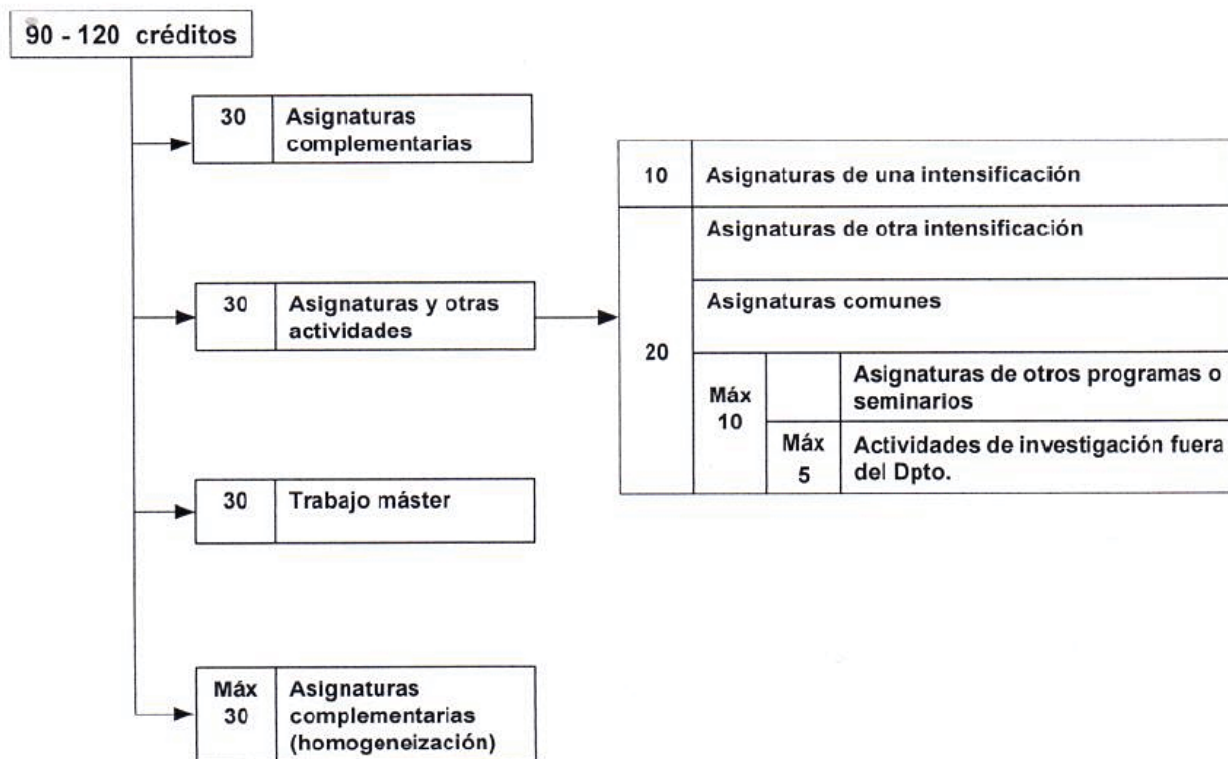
90 - 120 créditos

30 Asignaturas complementarias

30 Asignaturas y otras actividades

30 Trabajo máster

Máx 30 Asignaturas complementarias (homogeneización)

| 10 | Asignaturas de una intensificación | |
|---|---|---|
| 20 | Asignaturas de otra intensificación | |
| | Asignaturas comunes | |
| | Máx 10 | | Asignaturas de otros programas o seminarios |
| | | Máx 5 | Actividades de investigación fuera del Dpto. |